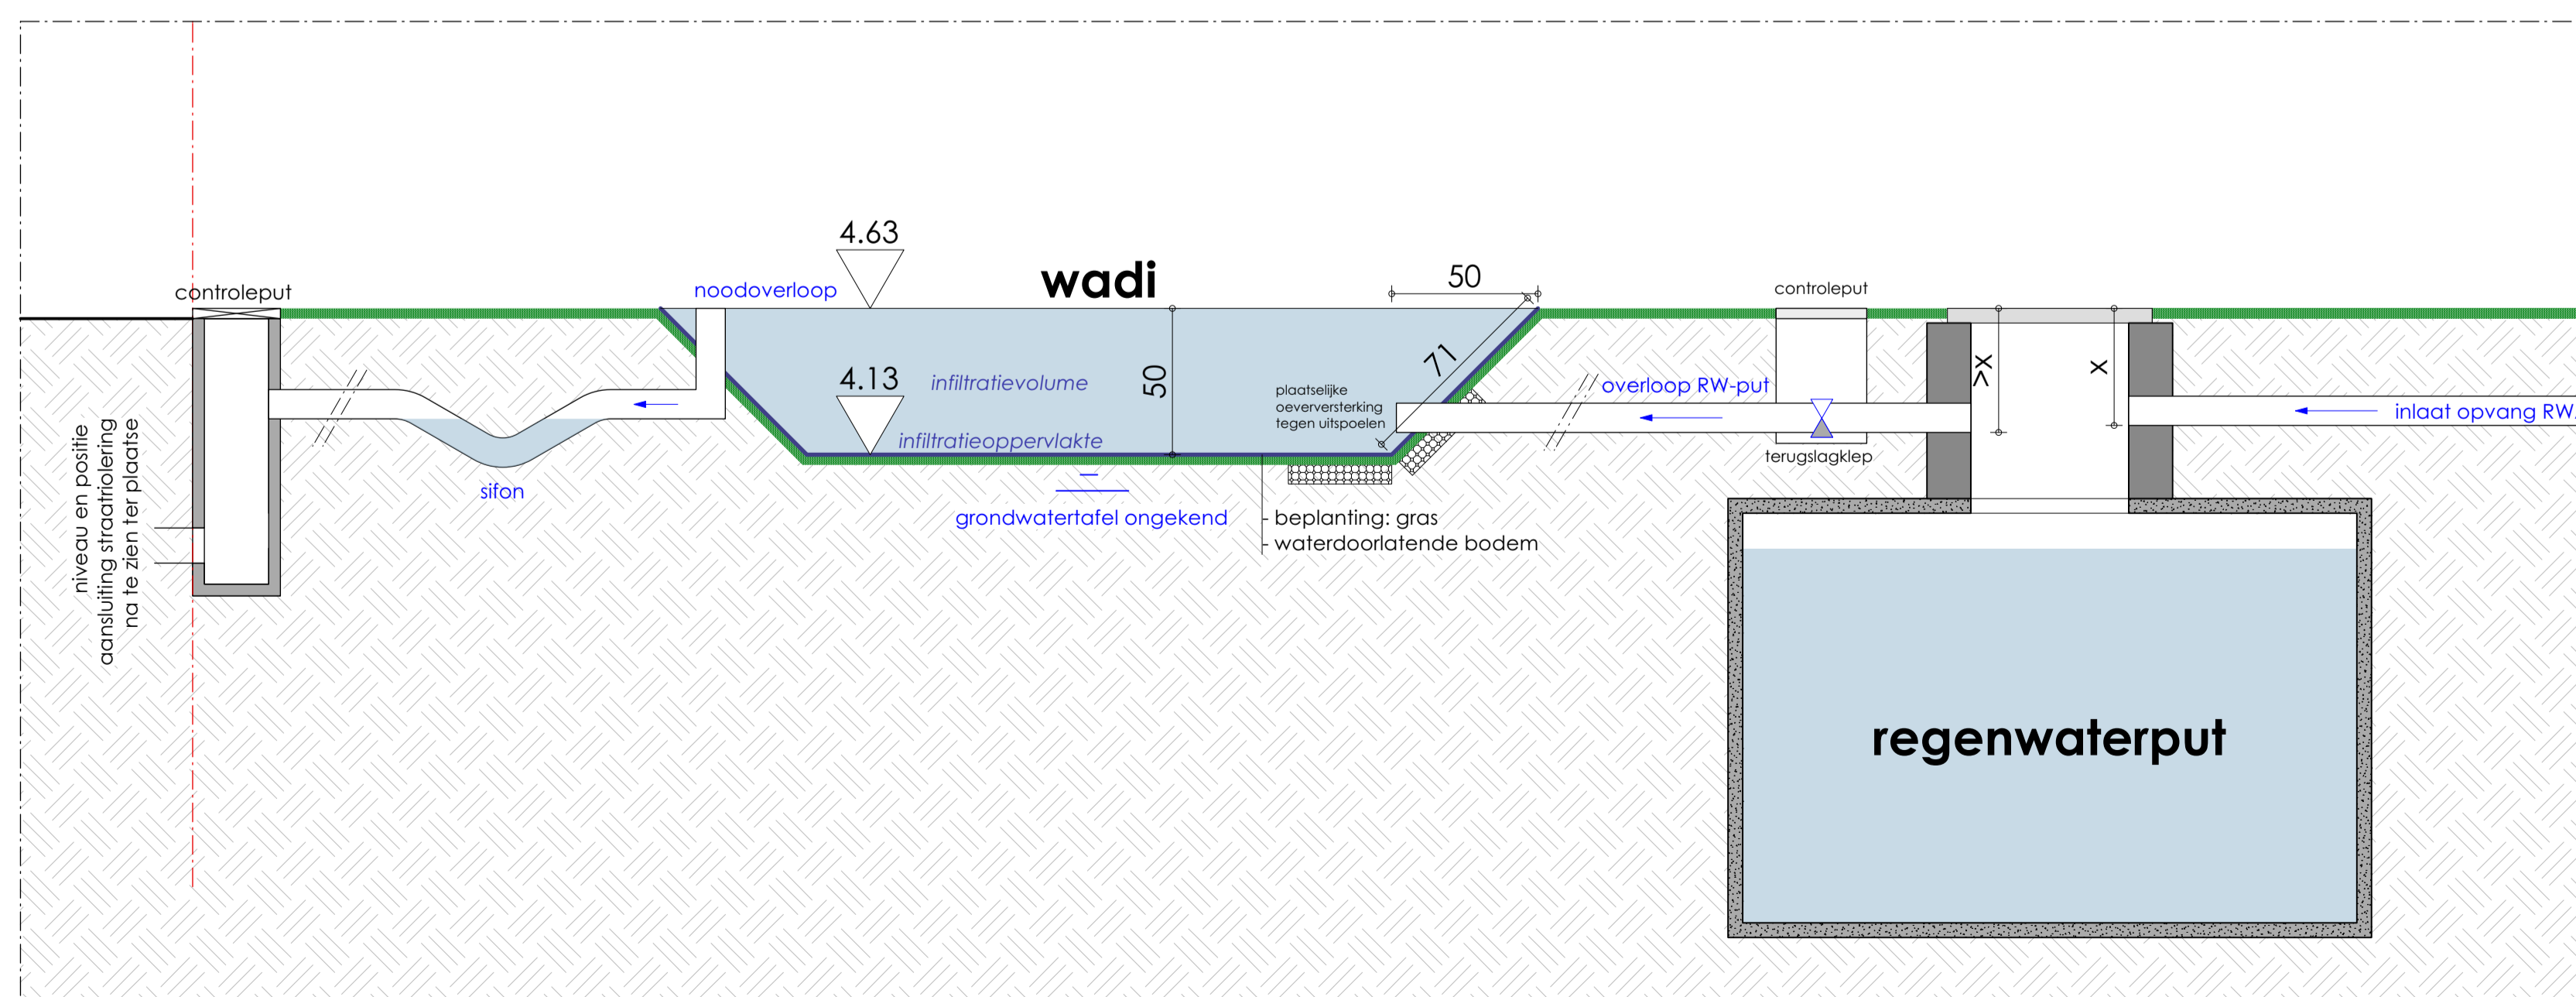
controleput

niveau en positie
aansluiting straatriolering
na te zien ter plaatse

noodoverloop

4.63

wadi

50

4.13

infiltratievolume

50

71

infiltratieoppervlakte

sifon

grondwatertafel ongekend

plaatselijke
oeverversterking
tegen uitspoelen

- beplanting: gras
- waterdoorlatende bodem

overloop RW-put

controleput

terugslagklep

>X

X

inlaat opvang RW

regenwaterput